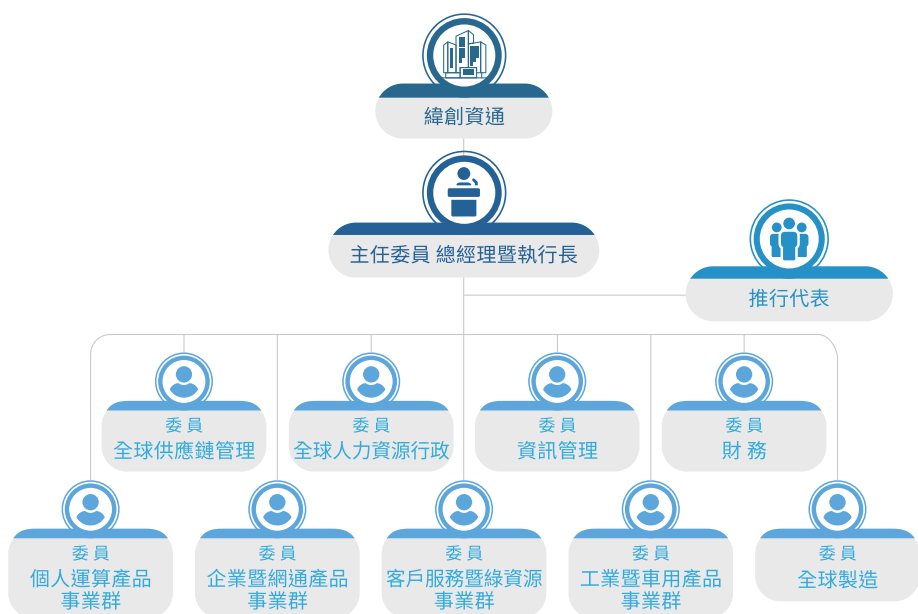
緯創資通

主任委員 總經理暨執行長

推行代表

委員
全球供應鏈管理

委員
全球人力資源行政

委員
資訊管理

委員
財務

委員
個人運算產品事業群

委員
企業暨網通產品事業群

委員
客戶服務暨綠資源事業群

委員
工業暨車用產品事業群

委員
全球製造